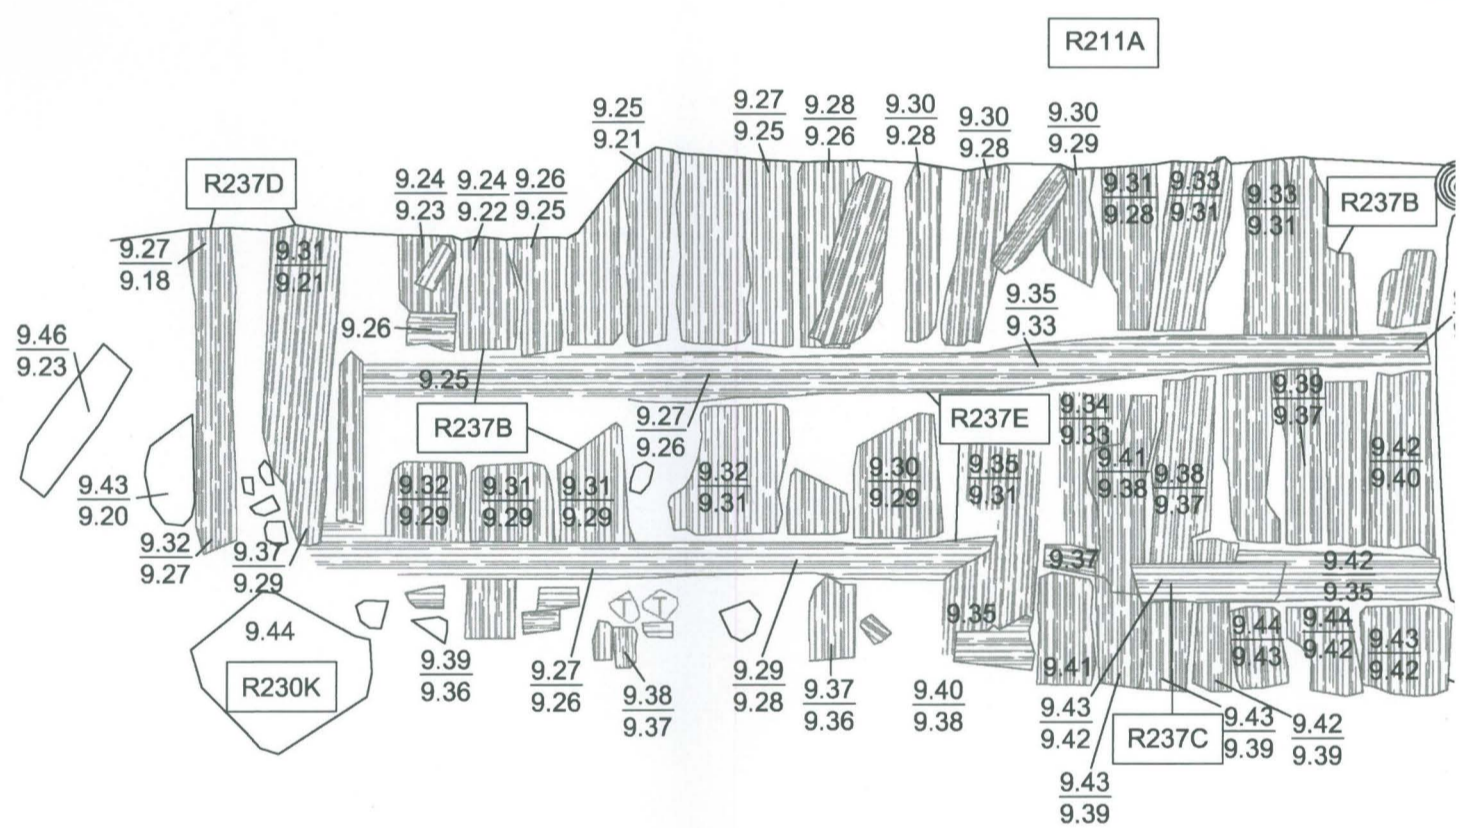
R211A

$\frac{9.25}{9.21}$ $\frac{9.27}{9.25}$ $\frac{9.28}{9.26}$ $\frac{9.30}{9.28}$ $\frac{9.30}{9.28}$ $\frac{9.30}{9.29}$

R237D

$\frac{9.24}{9.23}$ $\frac{9.24}{9.22}$ $\frac{9.26}{9.25}$

$\frac{9.31}{9.28}$ $\frac{9.33}{9.31}$ $\frac{9.33}{9.31}$

R237B

$\frac{9.27}{9.18}$ $\frac{9.31}{9.21}$

$\frac{9.35}{9.33}$

$\frac{9.46}{9.23}$

9.26

9.25

R237B

$\frac{9.27}{9.26}$

R237E

$\frac{9.34}{9.33}$

$\frac{9.39}{9.37}$

$\frac{9.42}{9.40}$

$\frac{9.43}{9.20}$

$\frac{9.32}{9.29}$ $\frac{9.31}{9.29}$ $\frac{9.31}{9.29}$ $\frac{9.32}{9.31}$ $\frac{9.30}{9.29}$ $\frac{9.35}{9.31}$ $\frac{9.41}{9.38}$ $\frac{9.38}{9.37}$

$\frac{9.32}{9.27}$ $\frac{9.37}{9.29}$

9.37

$\frac{9.42}{9.35}$

9.44

R230K

9.35

$\frac{9.44}{9.43}$ $\frac{9.44}{9.42}$ $\frac{9.43}{9.42}$

9.41

$\frac{9.39}{9.36}$ $\frac{9.27}{9.26}$ $\frac{9.38}{9.37}$ $\frac{9.29}{9.28}$ $\frac{9.37}{9.36}$ $\frac{9.40}{9.38}$

$\frac{9.43}{9.42}$

R237C

$\frac{9.43}{9.39}$ $\frac{9.42}{9.39}$

$\frac{9.43}{9.39}$